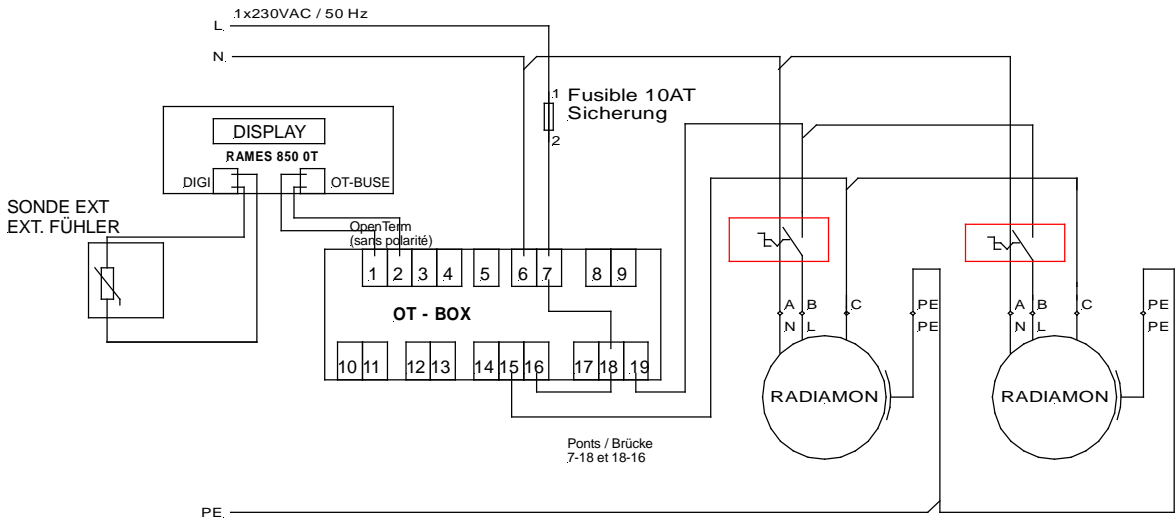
1x230VAC / 50 Hz
L
N
1
Fusible 10AT
Sicherung
2
DISPLAY
RAMES 850 0T
DIGI
OT-BUSE
SONDE EXT
EXT. FÜHLER
OpenTerm
(sans polarité)
1 2 3 4 5 6 7 8 9
OT - BOX
10 11 12 13 14 15 16 17 18 19
A B C PE
N L PE
RADIAMON
A B C PE
N L PE
RADIAMON
Ponts / Brücke
7-18 et 18-16
PE